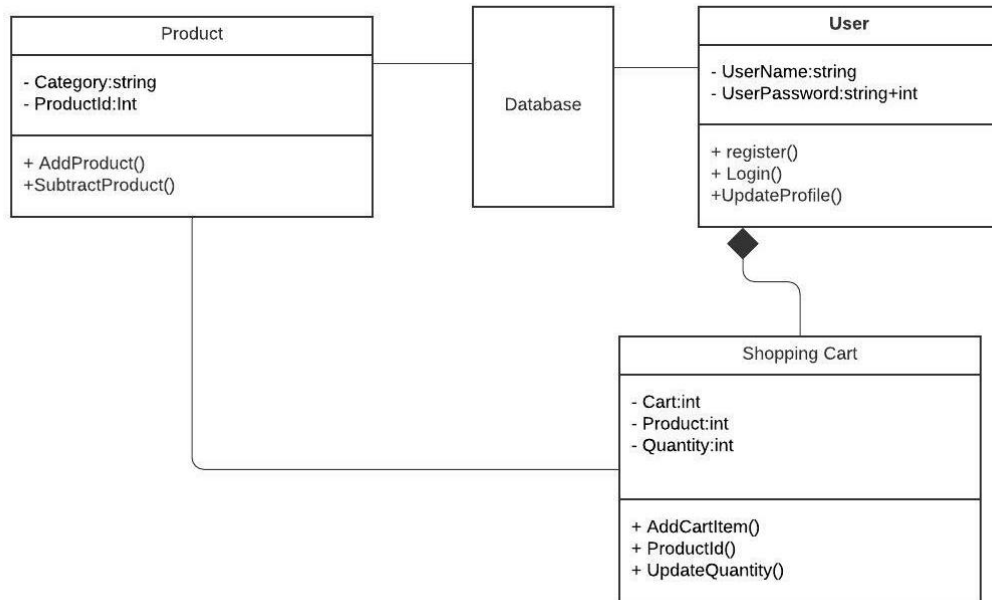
Product

- Category:string
- ProductId:Int

+ AddProduct()
+SubtractProduct()

Database

User

- UserName:string
- UserPassword:string+int

+ register()
+ Login()
+UpdateProfile()

Shopping Cart

- Cart:int
- Product:int
- Quantity:int

+ AddCartItem()
+ ProductId()
+ UpdateQuantity()